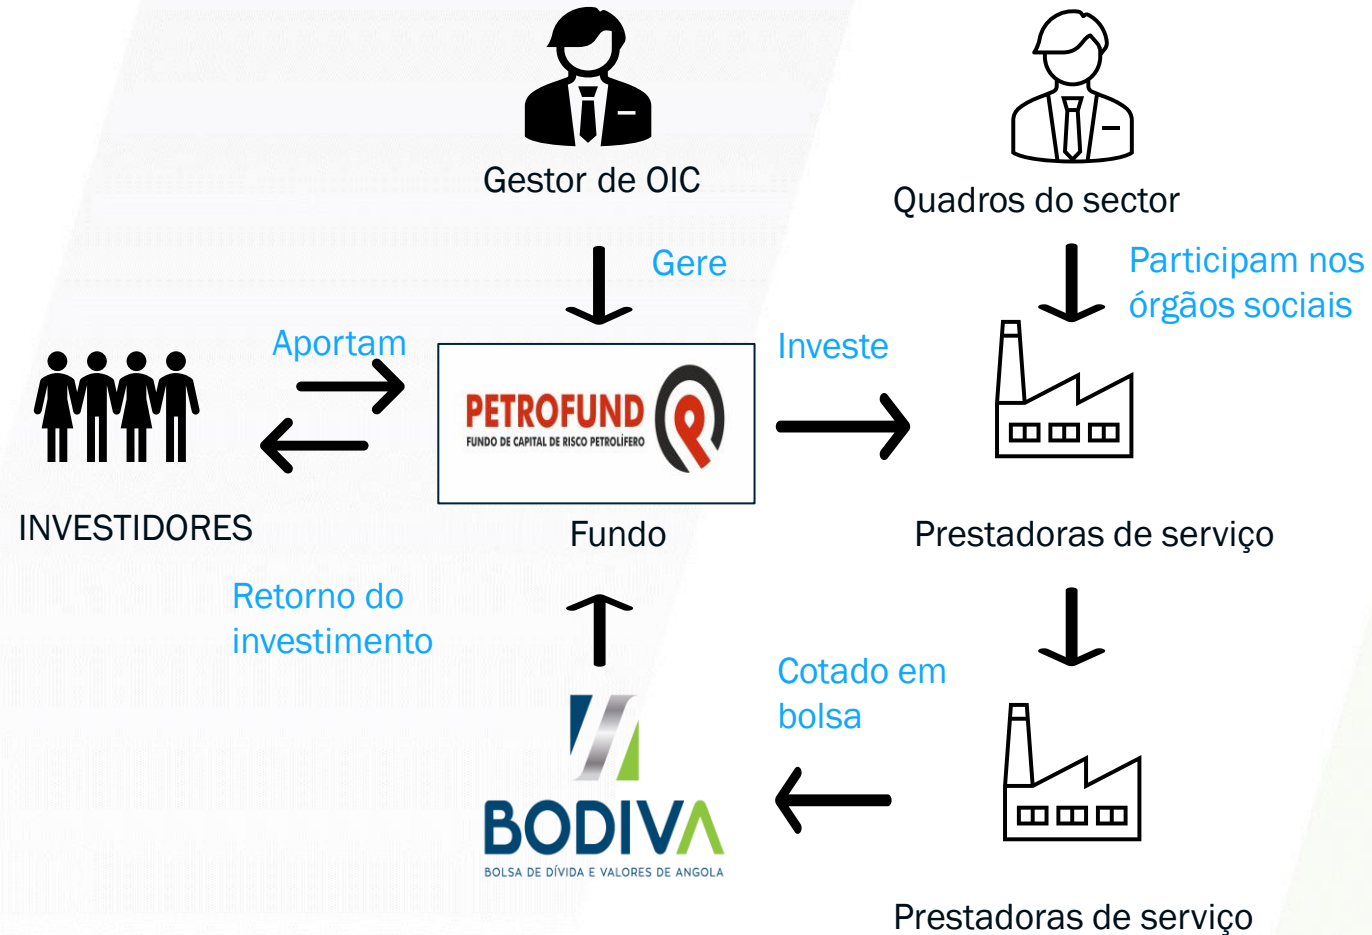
Gestor de OIC

Quadros do sector

Gere

Participam nos órgãos sociais

Aportam

Investe

PETROFUND
FUNDO DE CAPITAL DE RISCO PETROLÍFERO

INVESTIDORES

Fundo

Prestadoras de serviço

Retorno do investimento

Cotado em bolsa

BODIVA
BOLSA DE DÍVIDA E VALORES DE ANGOLA

Prestadoras de serviço